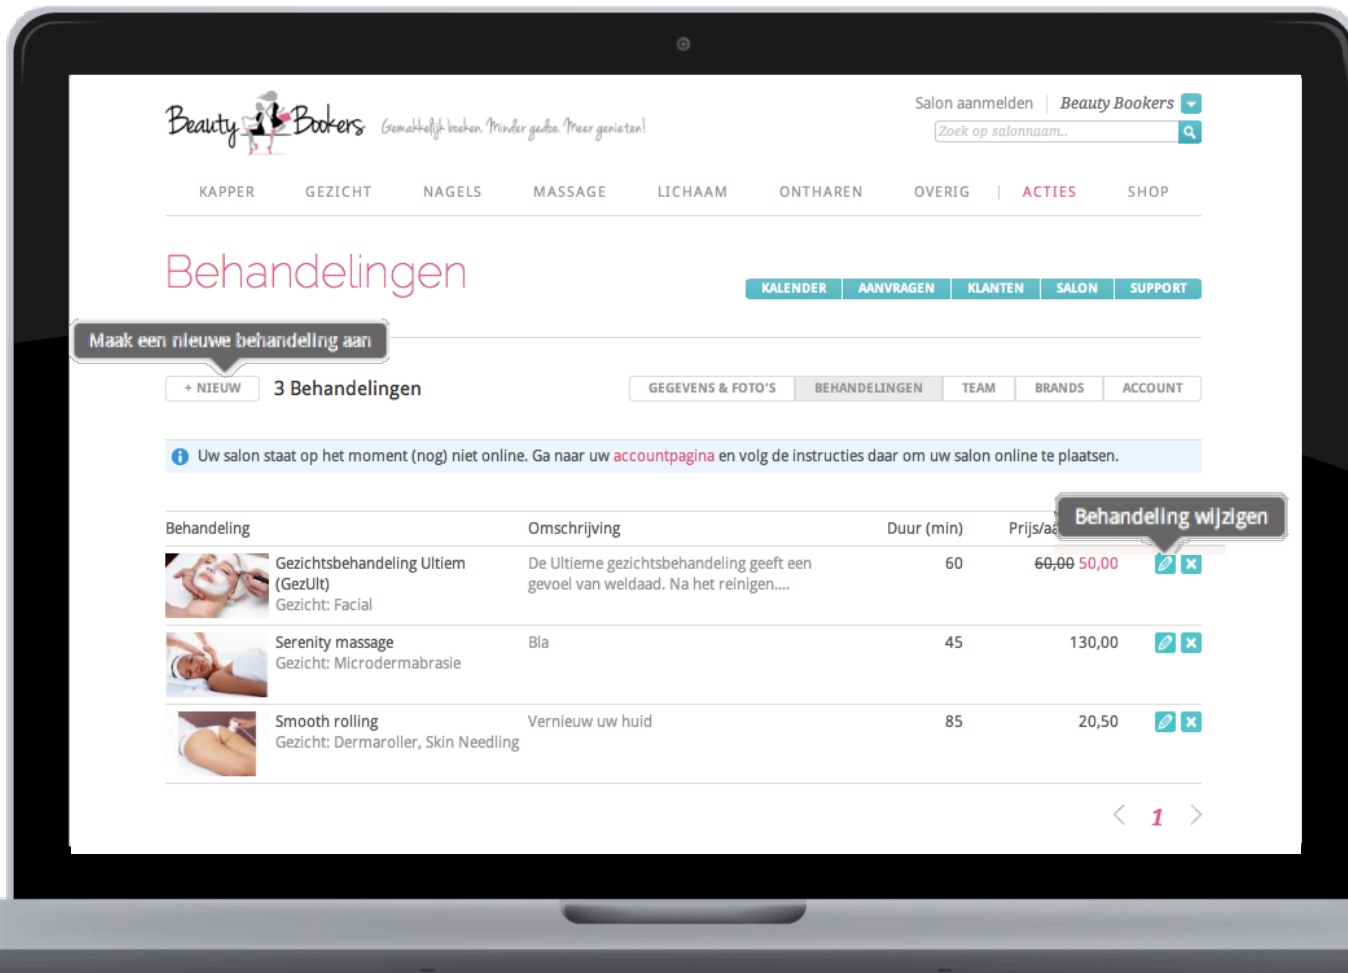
Beauty Bookers Gemakkelijk boeken. Minder gedoe. Meer genieten!

Salon aanmelden | Beauty Bookers

Zoek op salonnaam..

KAPPER GEZICHT NAGELS MASSAGE LICHAAM ONTHAREN OVERIG | ACTIES SHOP

Behandelingen

KALENDER AANVRAGEN KLANTEN SALON SUPPORT

Maak een nieuwe behandeling aan

+ NIEUW 3 Behandelingen

GEGEVENS & FOTO'S BEHANDELINGEN TEAM BRANDS ACCOUNT

Uw salon staat op het moment (nog) niet online. Ga naar uw accountpagina en volg de instructies daar om uw salon online te plaatsen.

Behandeling wijzigen

| Behandeling | Omschrijving | Duur (min) | Prijs/aa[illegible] |
|---|---|---|---|
| Gezichtsbehandeling Ultiem (GezUlt) Gezicht: Facial | De Ultieme gezichtsbehandeling geeft een gevoel van weldaad. Na het reinigen.... | 60 | 60,00 50,00 |
| Serenity massage Gezicht: Microdermabrasie | Bla | 45 | 130,00 |
| Smooth rolling Gezicht: Dermaroller, Skin Needling | Vernieuw uw huid | 85 | 20,50 |

< 1 >